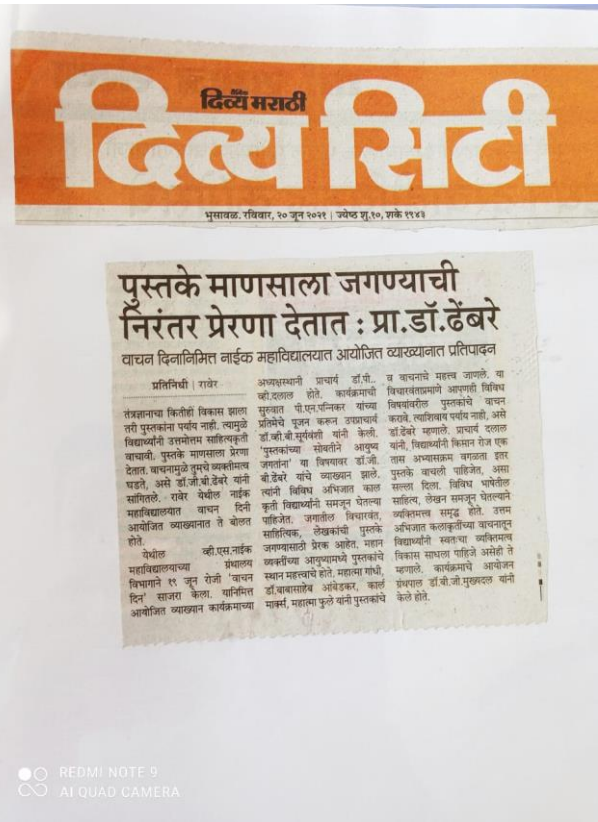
दिव्य मराठी
दिव्य सिटी

भुसावळ, रविवार, २० जून २०२१ | ज्येष्ठ शु.१०, शके १९४३

पुस्तके माणसाला जगण्याची निरंतर प्रेरणा देतात : प्रा.डॉ.ढेंबरे

वाचन दिनानिमित्त नाईक महाविद्यालयात आयोजित व्याख्यानात प्रतिपादन

प्रतिनिधी | रावेर

तंत्रज्ञानाचा कितीही विकास झाला तरी पुस्तकांना पर्याय नाही. त्यामुळे विद्यार्थ्यांनी उत्तमोत्तम साहित्यकृती वाचावी. पुस्तके माणसाला प्रेरणा देतात. वाचनामुळे तुमचे व्यक्तीमत्व घडते, असे डॉ.जी.बी.ढेंबरे यांनी सांगितले. रावेर येथील नाईक महाविद्यालयात वाचन दिनी आयोजित व्याख्यानात ते बोलत होते.

येथील व्ही.एस.नाईक महाविद्यालयाच्या ग्रंथालय विभागाने १९ जून रोजी 'वाचन दिन' साजरा केला. यानिमित्त आयोजित व्याख्यान कार्यक्रमाच्या अध्यक्षस्थानी प्राचार्य डॉ.पी. व्ही.दलाल होते. कार्यक्रमाची सुरुवात पी.एन.पणिकर यांच्या प्रतिमेचे पूजन करून उपप्राचार्य डॉ.व्ही.बी.सूर्यवंशी यांनी केली. 'पुस्तकांच्या सोबतीने आयुष्य जगतांना' या विषयावर डॉ.जी. बी.ढेंबरे यांचे व्याख्यान झाले. त्यांनी विविध अभिजात काल कृती विद्यार्थ्यांनी समजून घेतल्या पाहिजेत. जगातील विचारवंत, साहित्यिक, लेखकांची पुस्तके जगण्यासाठी प्रेरक आहेत. महान व्यक्तींच्या आयुष्यामध्ये पुस्तकांचे स्थान महत्त्वाचे होते. महात्मा गांधी, डॉ.बाबासाहेब आंबेडकर, कार्ल मार्क्स, महात्मा फुले यांनी पुस्तकांचे व वाचनाचे महत्त्व जाणले. या विचारवंतांप्रमाणे आपणही विविध विषयांवरील पुस्तकांचे वाचन करावे, त्याशिवाय पर्याय नाही, असे डॉ.ढेंबरे म्हणाले. प्राचार्य दलाल यांनी, विद्यार्थ्यांनी किमान रोज एक तास अभ्यासक्रम वगळता इतर पुस्तके वाचली पाहिजेत, असा सल्ला दिला. विविध भाषेतील साहित्य, लेखन समजून घेतल्याने व्यक्तिमत्त्व समृद्ध होते. उत्तम अभिजात कलाकृतींच्या वाचनातून विद्यार्थ्यांनी स्वतःचा व्यक्तिमत्व विकास साधला पाहिजे असेही ते म्हणाले. कार्यक्रमाचे आयोजन ग्रंथपाल डॉ.वी.जी.मुखदल यांनी केले होते.

REDMI NOTE 9
AI QUAD CAMERA